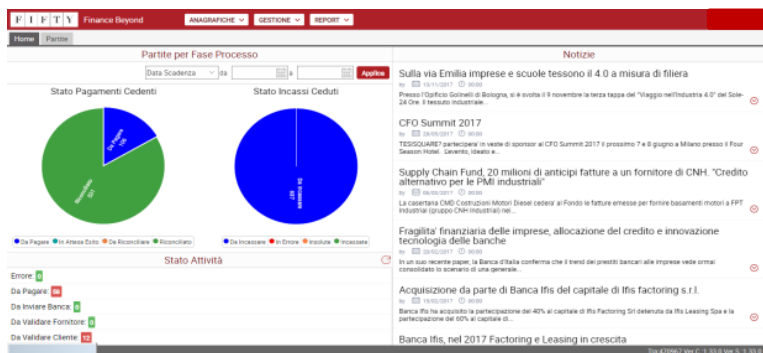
F I F T Y Finance Beyond
ANAGRAFICHE GESTIONE REPORT
Home Partite

Partite per Fase Processo
Data Scadenza da a Applica

Stato Pagamenti Cedenti
Da Pagare 159
Riconciliato 551
Da Pagare In Attesa Esito Da Riconciliare Riconciliato

Stato Incassi Ceduti
Da Incassare 627
Da Incassare In Errore Insolute Incassate

Stato Attività
Errore: 0
Da Pagare: 96
Da Inviare Banca: 0
Da Validare Fornitore: 0
Da Validare Cliente: 12

Notizie

Sulla via Emilia imprese e scuole tessono il 4.0 a misura di filiera
by 10/11/2017 00:00
Presso l'Opificio Golinelli di Bologna, si è svolta il 9 novembre la terza tappa del "Viaggio nell'Industria 4.0" del Sole-24 Ore. Il tessuto industriale...

CFO Summit 2017
by 29/05/2017 00:00
TESISQUARE? parteciperà in veste di sponsor al CFO Summit 2017 il prossimo 7 e 8 giugno a Milano presso il Four Season Hotel. L'evento, ideato e...

Supply Chain Fund, 20 milioni di anticipi fatture a un fornitore di CNH. "Credito alternativo per le PMI industriali"
by 06/06/2017 00:00
La casertana CMD Costruzioni Motori Diesel cederà al Fondo le fatture emesse per fornire basamenti motori a FPT Industrial (gruppo CNH Industrial) nei...

Fragilita' finanziaria delle imprese, allocazione del credito e innovazione tecnologia delle banche
by 28/02/2017 00:00
In un suo recente paper, la Banca d'Italia conferma che il trend dei prestiti bancari alle imprese vede ormai consolidato lo scenario di una generale...

Acquisizione da parte di Banca Ifis del capitale di Ifis factoring s.r.l.
by 16/02/2017 00:00
Banca Ifis ha acquisito la partecipazione del 40% al capitale di Ifis Factoring Srl detenuta da Ifis Leasing Spa e la partecipazione del 60% al capitale di...

Banca Ifis, nel 2017 Factoring e Leasing in crescita
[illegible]